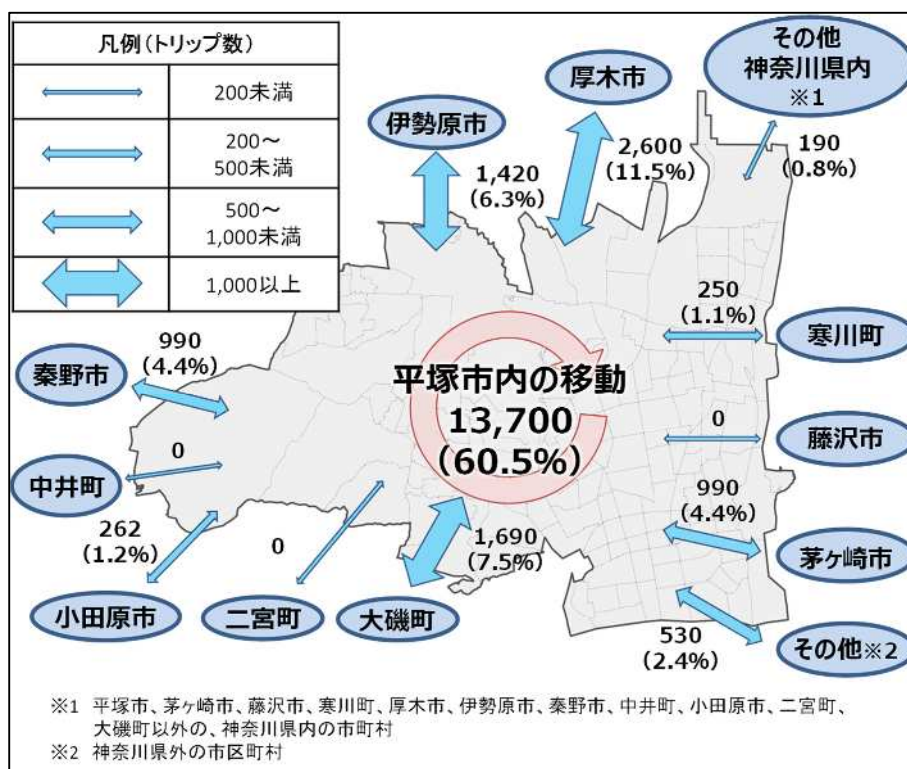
凡例（トリップ数）

| | |
|---|---|
| | 200未満 |
| | 200～500未満 |
| | 500～1,000未満 |
| | 1,000以上 |

伊勢原市
1,420
(6.3%)

厚木市
2,600
(11.5%)

その他
神奈川県内
※1
190
(0.8%)

250
(1.1%)
寒川町

秦野市
990
(4.4%)

平塚市内の移動
13,700
(60.5%)

0
藤沢市

中井町
0

990
(4.4%)
茅ヶ崎市

262
(1.2%)

0

1,690
(7.5%)

小田原市
二宮町
大磯町

530
(2.4%)
その他※2

※1 平塚市、茅ヶ崎市、藤沢市、寒川町、厚木市、伊勢原市、秦野市、中井町、小田原市、二宮町、大磯町以外の、神奈川県内の市町村
※2 神奈川県外の市区町村